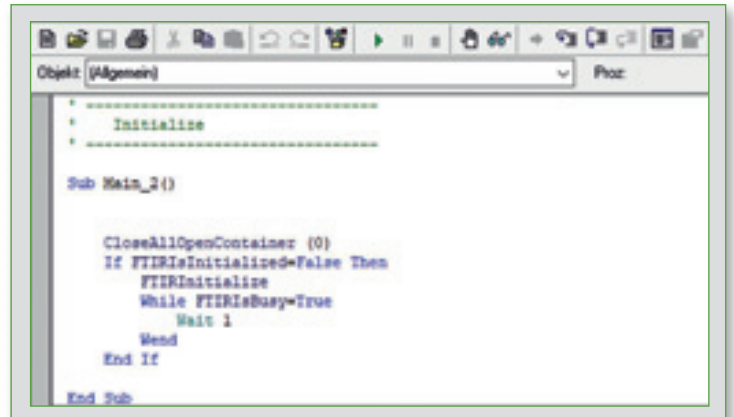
Objekt: (Allgemein)

Proz

' ================================
'    Initialize
' ================================

Sub Main_2()

    CloseAllOpenContainer (0)
    If FTIRIsInitialized=False Then
        FTIRInitialize
        While FTIRIsBusy=True
            Wait 1
        Wend
    End If

End Sub